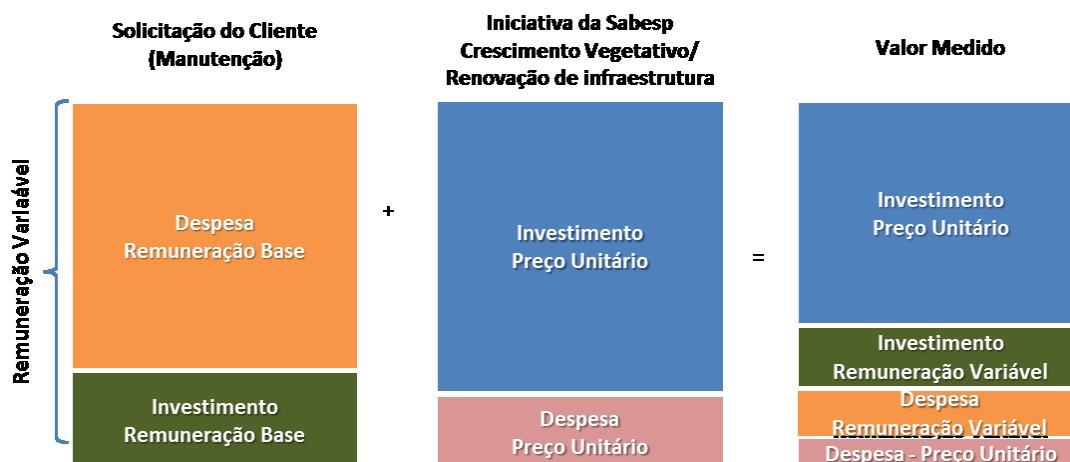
Solicitação do Cliente (Manutenção)

Iniciativa da Sabesp Crescimento Vegetativo/ Renovação de infraestrutura

Valor Medido

Remuneração Variável

Despesa
Remuneração Base

Investimento
Remuneração Base

+

Investimento
Preço Unitário

Despesa
Preço Unitário

=

Investimento
Preço Unitário

Investimento
Remuneração Variável

Despesa
Remuneração Variável

Despesa - Preço Unitário